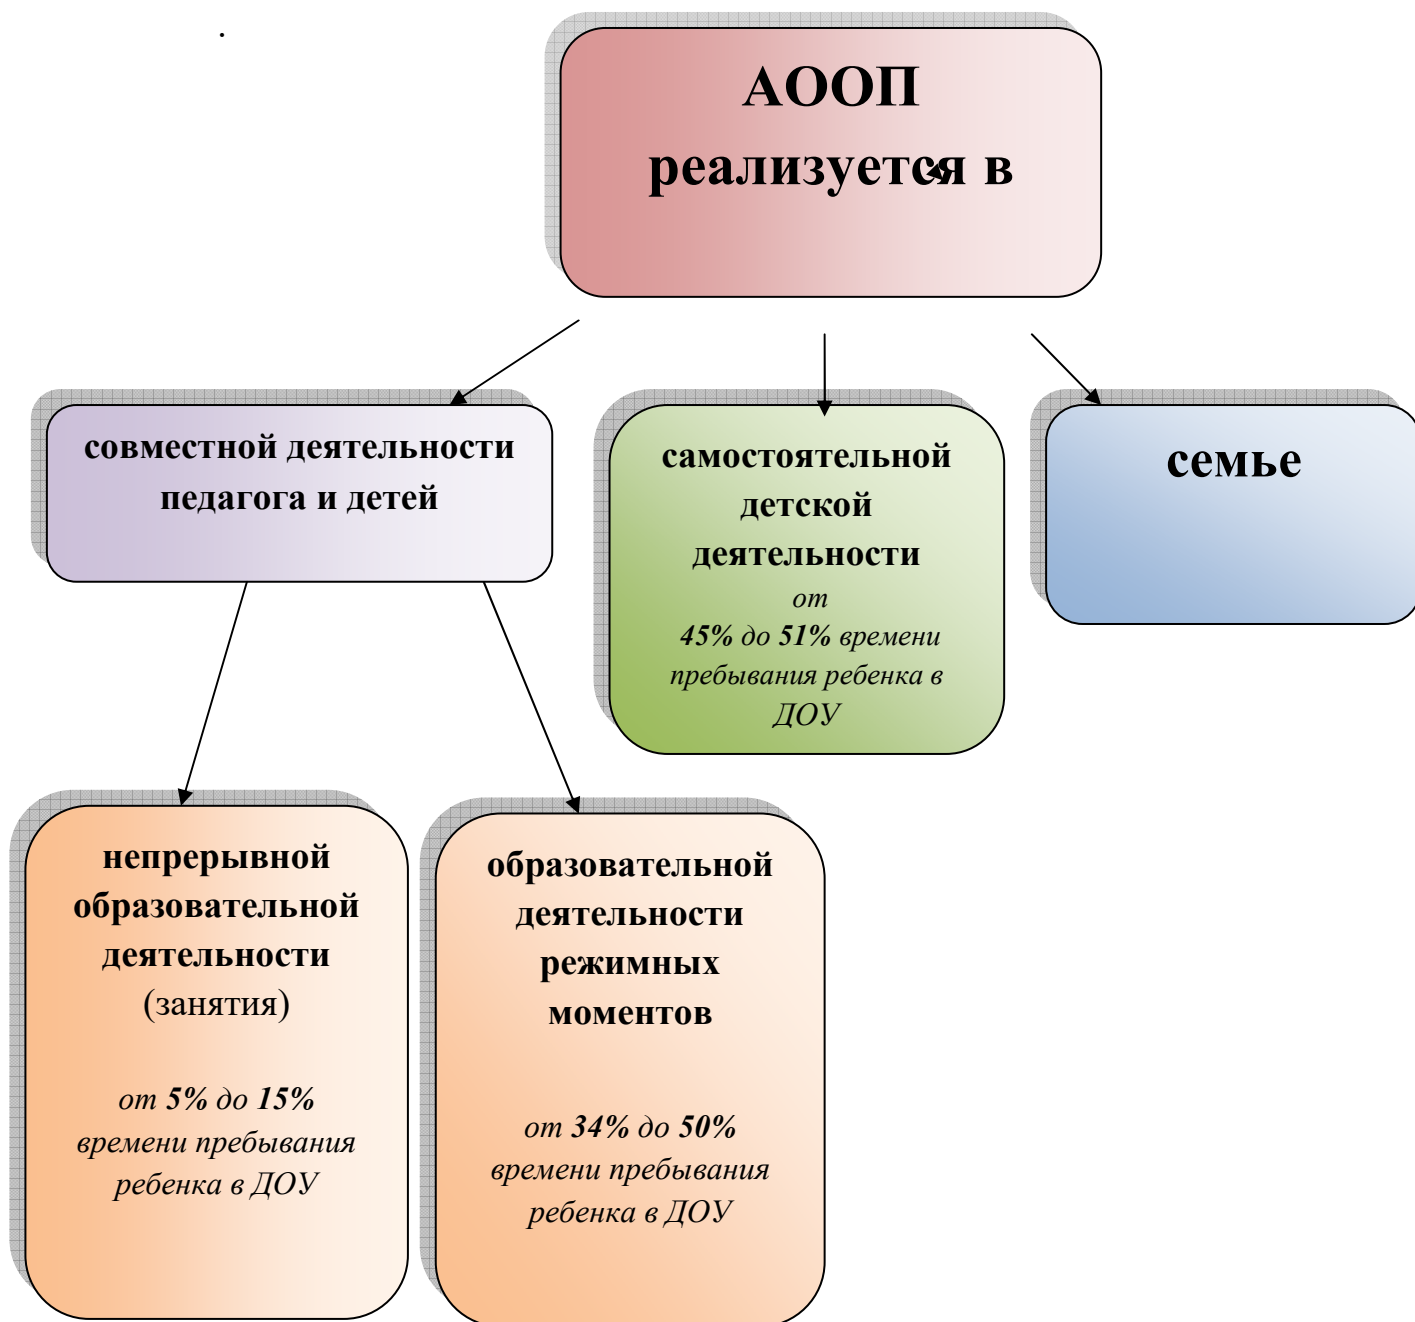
АООП реализуется в

совместной деятельности педагога и детей

самостоятельной детской деятельности
от
45% до 51% времени пребывания ребенка в ДОУ

семье

непрерывной образовательной деятельности (занятия)

от 5% до 15% времени пребывания ребенка в ДОУ

образовательной деятельности режимных моментов

от 34% до 50% времени пребывания ребенка в ДОУ